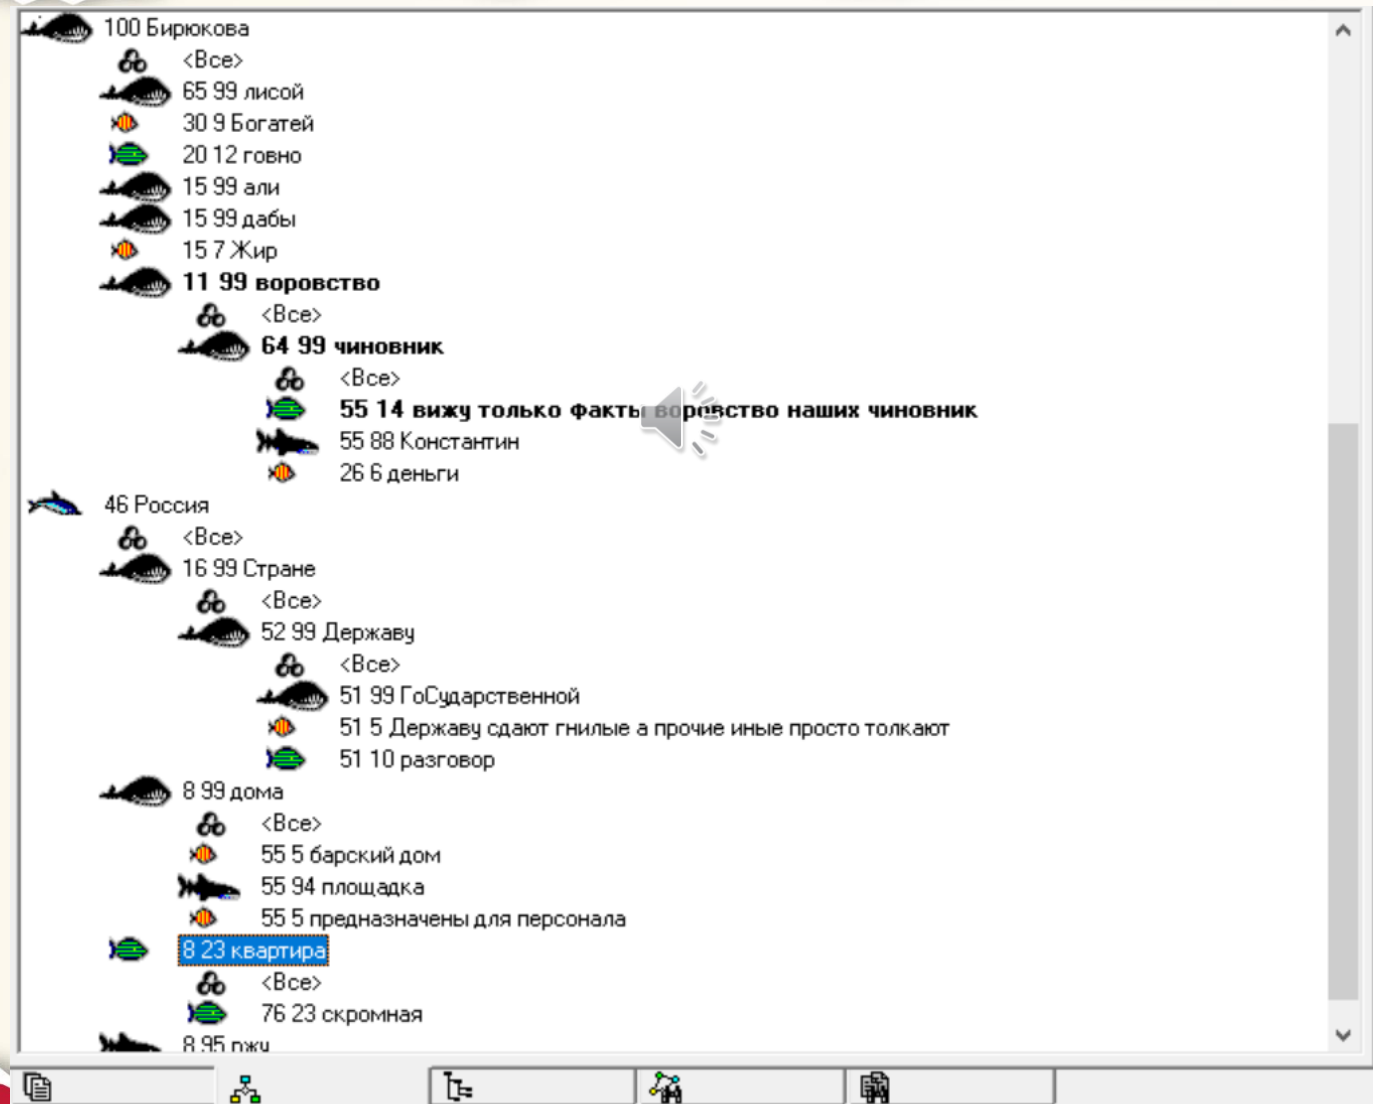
100 Бирюкова
<Все>
65 99 лисой
30 9 Богатей
20 12 говно
15 99 али
15 99 дабы
15 7 Жир
**11 99 воровство**
<Все>
**64 99 чиновник**
<Все>
**55 14 вижу только факты воровство наших чиновник**
55 88 Константин
26 6 деньги
46 Россия
<Все>
16 99 Стране
<Все>
52 99 Державу
<Все>
51 99 ГоСударственной
51 5 Державу сдают гнилые а прочие иные просто толкают
51 10 разговор
8 99 дома
<Все>
55 5 барский дом
55 94 площадка
55 5 предназначены для персонала
8 23 квартира
<Все>
76 23 скромная
8 95 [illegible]